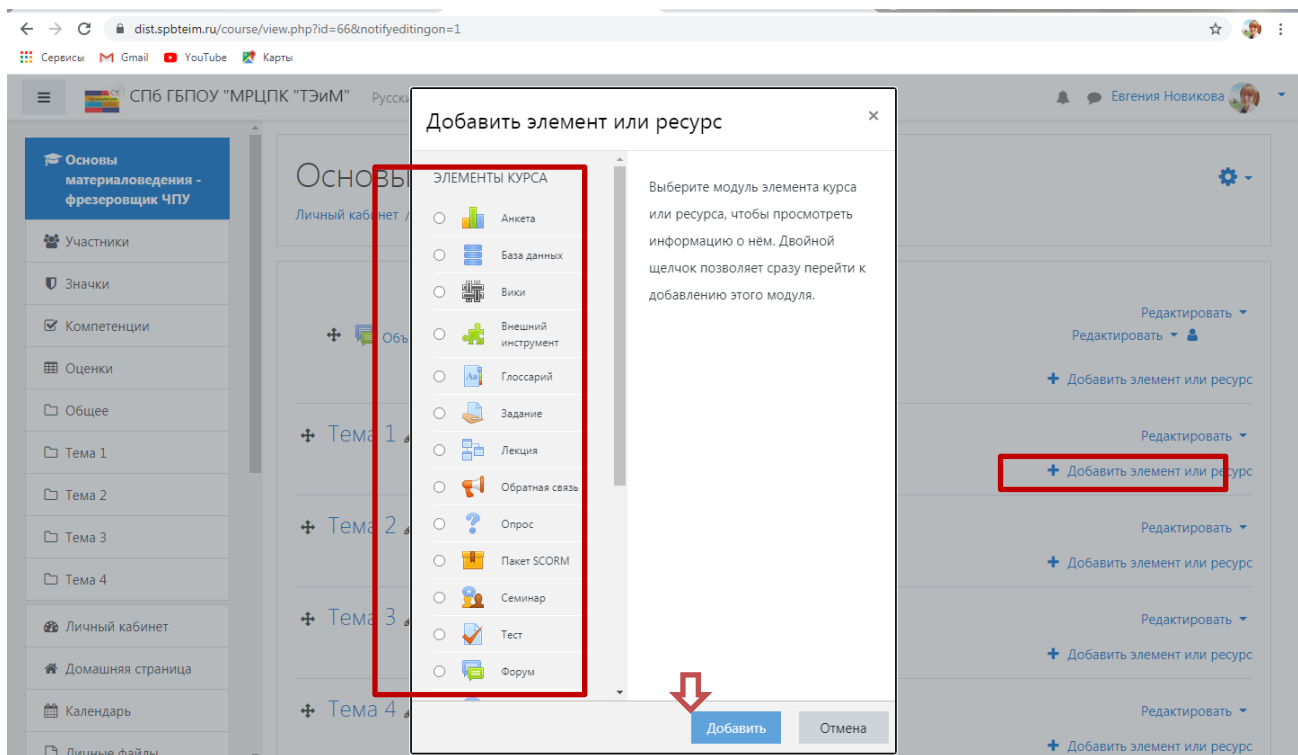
dist.spbteim.ru/course/view.php?id=66&notifyeditingon=1

Сервисы Gmail YouTube Карты

СПб ГБПОУ "МРЦПК "ТЭиМ" Русск

Евгения Новикова

Основы материаловедения - фрезеровщик ЧПУ

Участники

Значки

Компетенции

Оценки

Общее

Тема 1

Тема 2

Тема 3

Тема 4

Личный кабинет

Домашняя страница

Календарь

Личные файлы

Основы

Личный кабинет /

Объ

Тема 1

Тема 2

Тема 3

Тема 4

Редактировать

Редактировать

Добавить элемент или ресурс

Редактировать

Добавить элемент или ресурс

Редактировать

Добавить элемент или ресурс

Редактировать

Добавить элемент или ресурс

Редактировать

Добавить элемент или ресурс

Добавить элемент или ресурс

×

ЭЛЕМЕНТЫ КУРСА

Анкета

База данных

Вики

Внешний инструмент

Глоссарий

Задание

Лекция

Обратная связь

Опрос

Пакет SCORM

Семинар

Тест

Форум

Выберите модуль элемента курса или ресурса, чтобы просмотреть информацию о нём. Двойной щелчок позволяет сразу перейти к добавлению этого модуля.

Добавить

Отмена